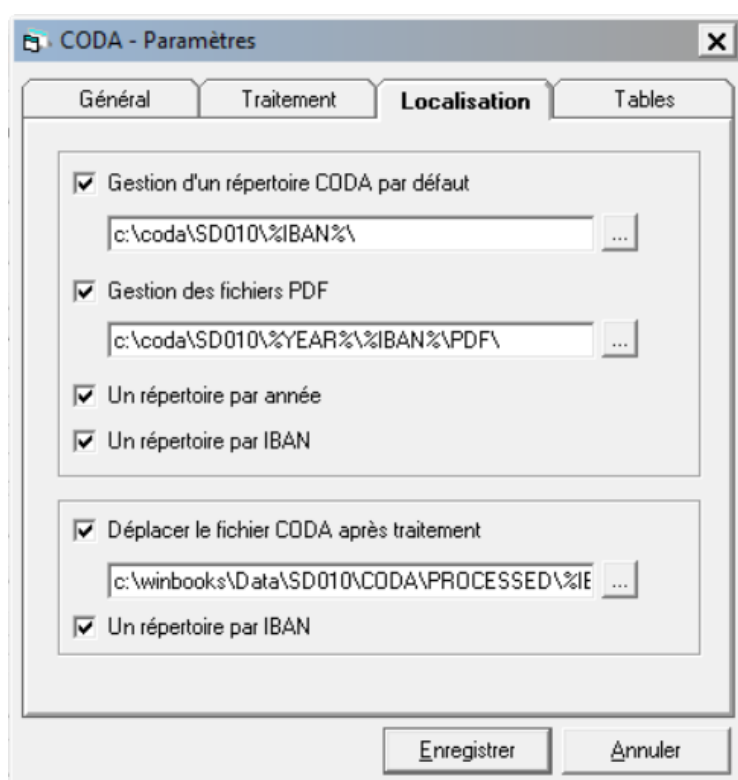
CODA - Paramètres

Général
Traitement
Localisation
Tables

Gestion d'un répertoire CODA par défaut
c:\coda\SD010\%IBAN%\
...
Gestion des fichiers PDF
c:\coda\SD010\%YEAR%\%IBAN%\PDF\
...
Un répertoire par année
Un répertoire par IBAN

Déplacer le fichier CODA après traitement
c:\winbooks\Data\SD010\CODA\PROCESSED\%IE
...
Un répertoire par IBAN

Enregistrer
Annuler